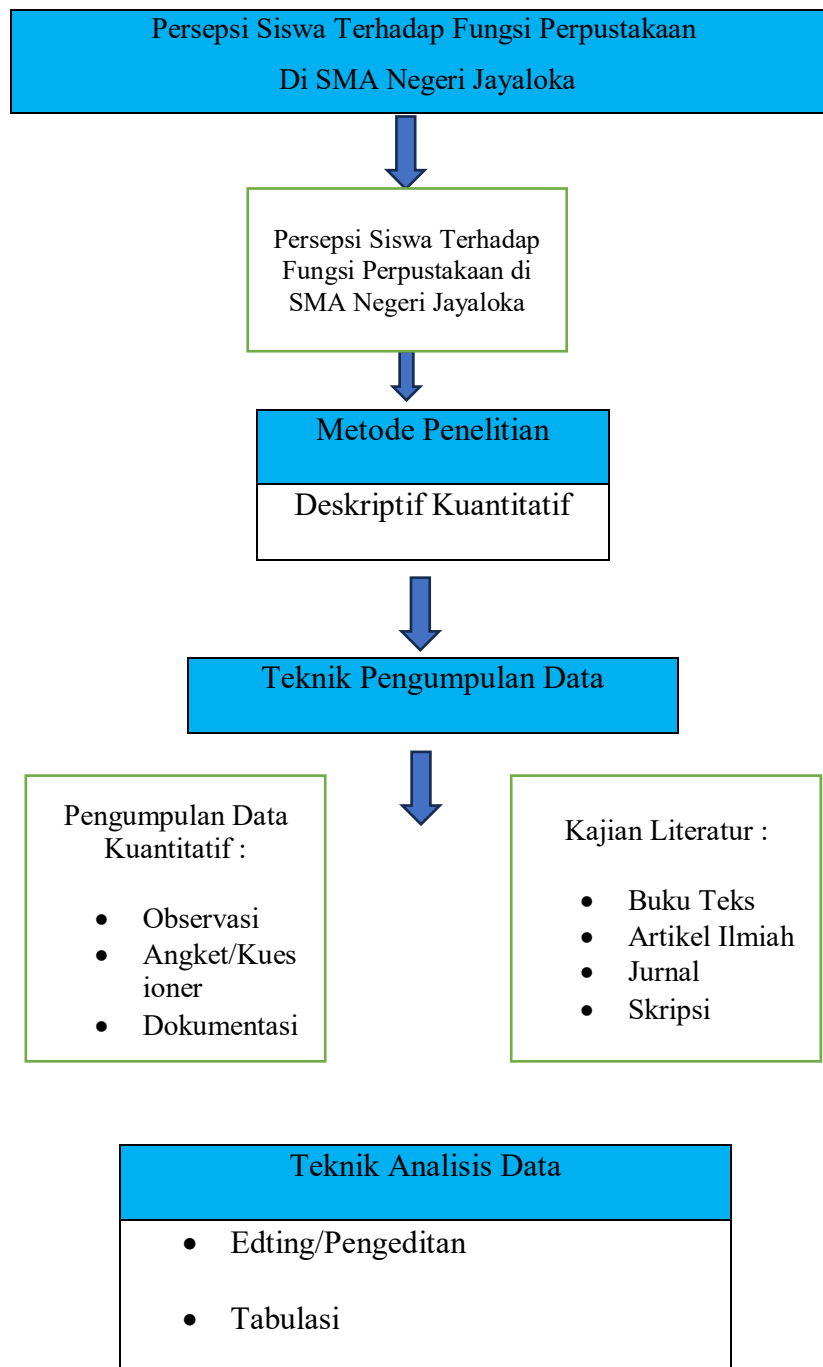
Persepsi Siswa Terhadap Fungsi Perpustakaan

Di SMA Negeri Jayaloka

Persepsi Siswa Terhadap Fungsi Perpustakaan di SMA Negeri Jayaloka

Metode Penelitian

Deskriptif Kuantitatif

Teknik Pengumpulan Data

Pengumpulan Data Kuantitatif :

- Observasi
- Angket/Kuesioner
- Dokumentasi

Kajian Literatur :

- Buku Teks
- Artikel Ilmiah
- Jurnal
- Skripsi

Teknik Analisis Data

- Edting/Pengeditan
- Tabulasi